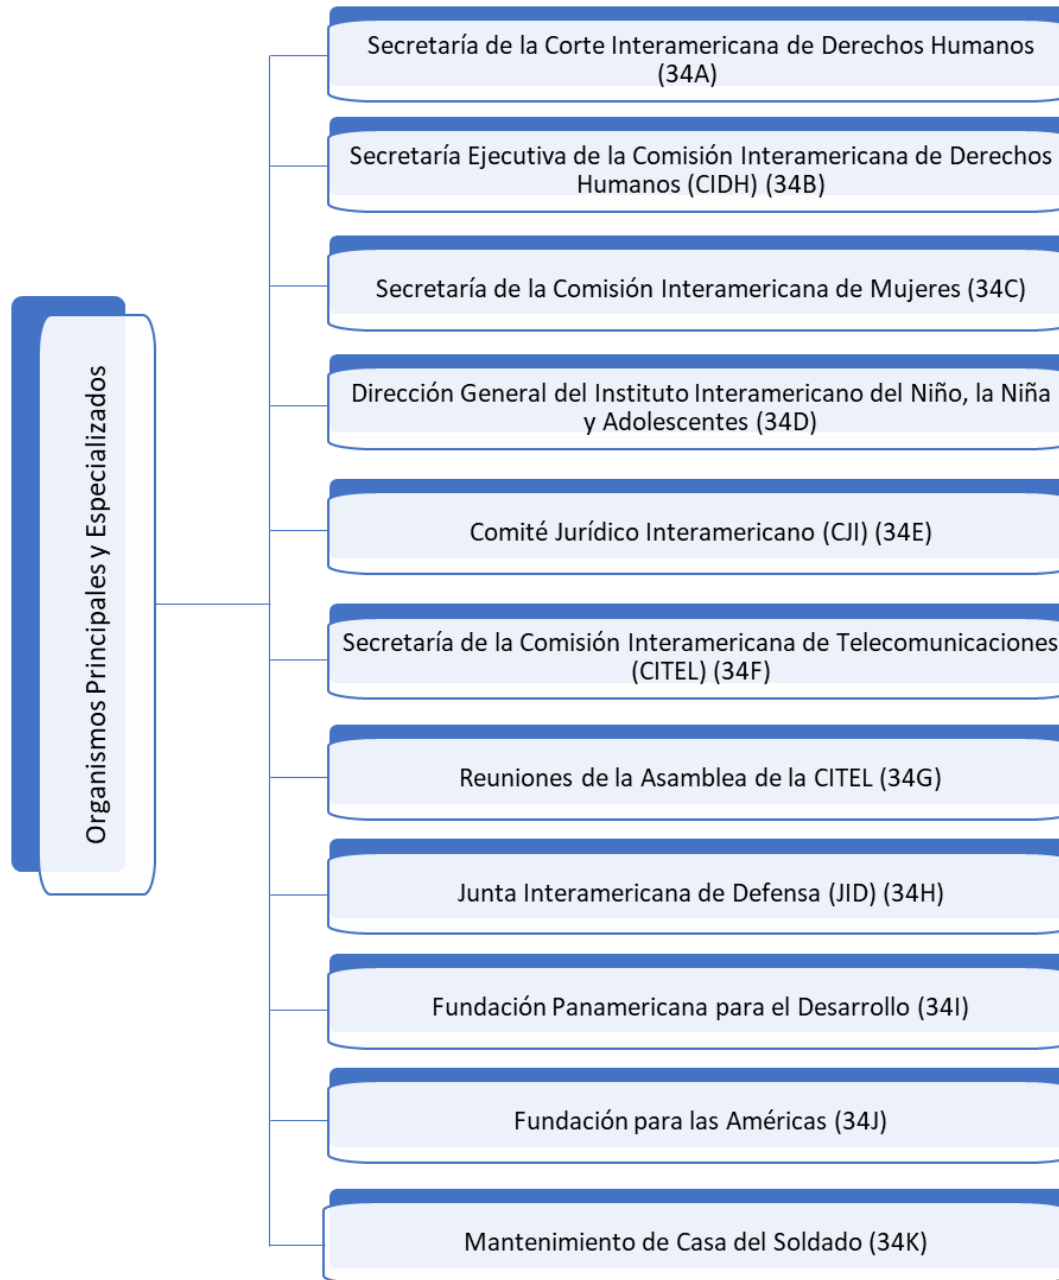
Organismos Principales y Especializados

Secretaría de la Corte Interamericana de Derechos Humanos (34A)

Secretaría Ejecutiva de la Comisión Interamericana de Derechos Humanos (CIDH) (34B)

Secretaría de la Comisión Interamericana de Mujeres (34C)

Dirección General del Instituto Interamericano del Niño, la Niña y Adolescentes (34D)

Comité Jurídico Interamericano (CJI) (34E)

Secretaría de la Comisión Interamericana de Telecomunicaciones (CITEL) (34F)

Reuniones de la Asamblea de la CITEL (34G)

Junta Interamericana de Defensa (JID) (34H)

Fundación Panamericana para el Desarrollo (34I)

Fundación para las Américas (34J)

Mantenimiento de Casa del Soldado (34K)